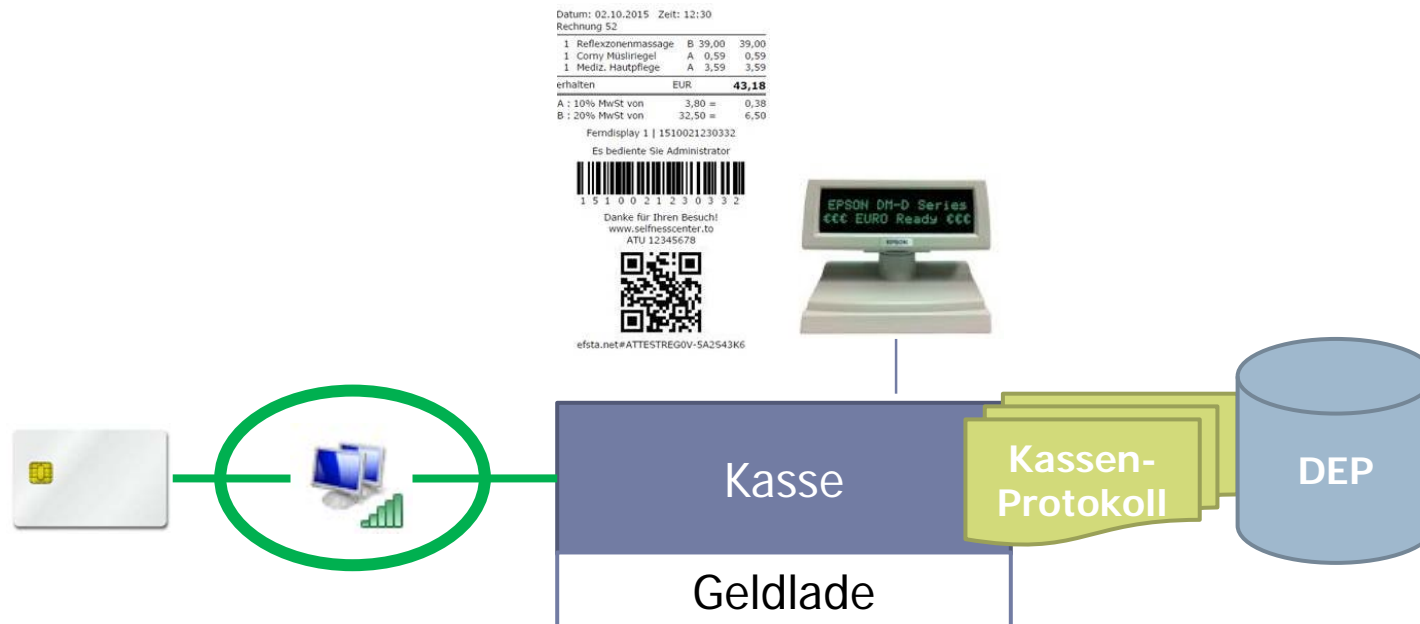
Datum: 02.10.2015 Zeit: 12:30
Rechnung 52

| | | | |
|---|---|---|---|
| 1 Reflexzonenmassage | B | 39,00 | 39,00 |
| 1 Corny Müsliriegel | A | 0,59 | 0,59 |
| 1 Mediz. Hautpflege | A | 3,59 | 3,59 |
| erhalten | EUR | | 43,18 |
| A : 10% MwSt von | | 3,80 = | 0,38 |
| B : 20% MwSt von | | 32,50 = | 6,50 |

Ferndisplay 1 | 1510021230332

Es bediente Sie Administrator

1 5 1 0 0 2 1 2 3 0 3 3 2

Danke für Ihren Besuch!
www.selfnesscenter.to
ATU 12345678

efsta.net#ATTESTREG0V-5A2S43K6

EPSON DM-D Series
€€€ EURO Ready €€€

EPSON

Kasse

Geldlade

Kassen-Protokoll

DEP